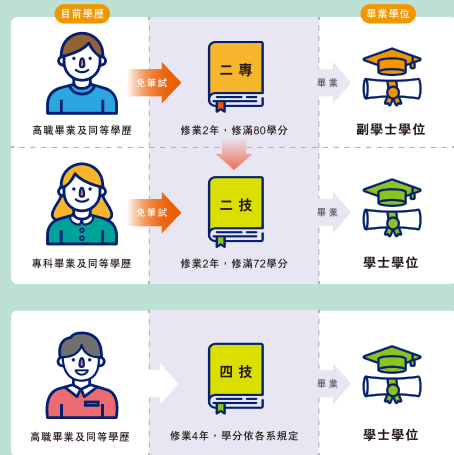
目前學歷

畢業學位

免筆試

二專

畢業

高職畢業及同等學歷

修業2年，修滿80學分

副學士學位

免筆試

二技

畢業

專科畢業及同等學歷

修業2年，修滿72學分

學士學位

四技

畢業

高職畢業及同等學歷

修業4年，學分依各系規定

學士學位